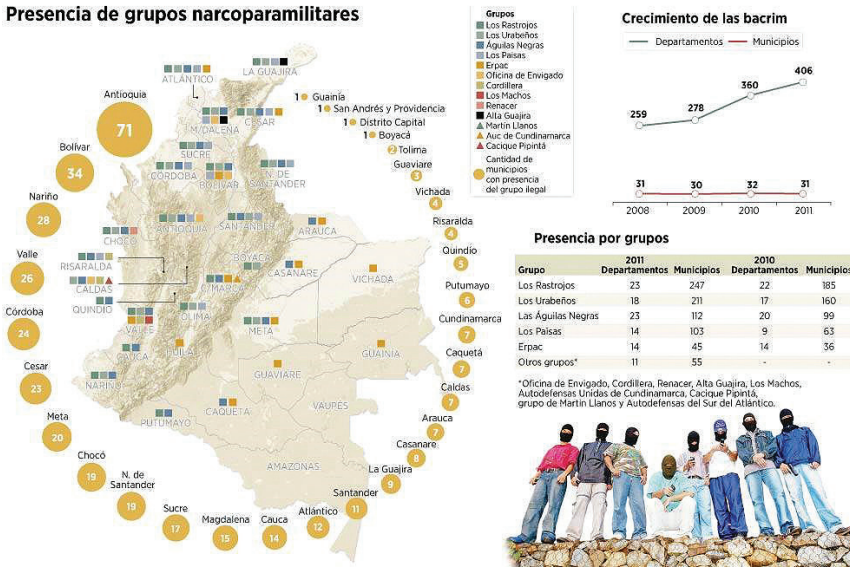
Presencia de grupos narcoparamilitares

Grupos
Los Rastrojos
Los Urabeños
Águilas Negras
Los Paisas
Erpac
Oficina de Envigado
Cordillera
Los Machos
Renacer
Alta Guajira
Martín Llanos
Auc de Cundinamarca
Cacique Pipintá
Cantidad de municipios con presencia del grupo ilegal

Antioquia 71
Bolívar 34
Nariño 28
Valle 26
Córdoba 24
Cesar 23
Meta 20
Chocó 19
N. de Santander 19
Sucre 17
Magdalena 15
Cauca 14
Atlántico 12
Santander 11
La Guajira 9
Casanare 8
Arauca 7
Caldas 7
Caquetá 7
Cundinamarca 7
Putumayo 6
Quindío 5
Risaralda 4
Vichada 4
Guaviare 3
Tolima 2
Boyacá 1
Distrito Capital 1
San Andrés y Providencia 1
Guainía 1

ATLÁNTICO
LA GUAJIRA
MAGDALENA
CESAR
SUCRE
CÓRDOBA
BOLÍVAR
N. DE SANTANDER
CHOCÓ
ANTIOQUIA
SANTANDER
ARAUCA
RISARALDA
CALDAS
QUINDÍO
BOYACÁ
CASANARE
VICHADA
C/MARCA
TOLIMA
VALLE
META
CAUCA
HUILA
GUAINÍA
GUAVIARE
NARIÑO
CAQUETÁ
VAUPÉS
PUTUMAYO
AMAZONAS

Crecimiento de las bacrim
Departamentos
Municipios
259
278
360
406
31
30
32
31
2008
2009
2010
2011

Presencia por grupos

| Grupo | 2011 Departamentos | 2011 Municipios | 2010 Departamentos | 2010 Municipios |
|---|---|---|---|---|
| Los Rastrojos | 23 | 247 | 22 | 185 |
| Los Urabeños | 18 | 211 | 17 | 160 |
| Las Águilas Negras | 23 | 112 | 20 | 99 |
| Los Paisas | 14 | 103 | 9 | 63 |
| Erpac | 14 | 45 | 14 | 36 |
| Otros grupos* | 11 | 55 | - | - |

*Oficina de Envigado, Cordillera, Renacer, Alta Guajira, Los Machos, Autodefensas Unidas de Cundinamarca, Cacique Pipintá, grupo de Martín Llanos y Autodefensas del Sur del Atlántico.